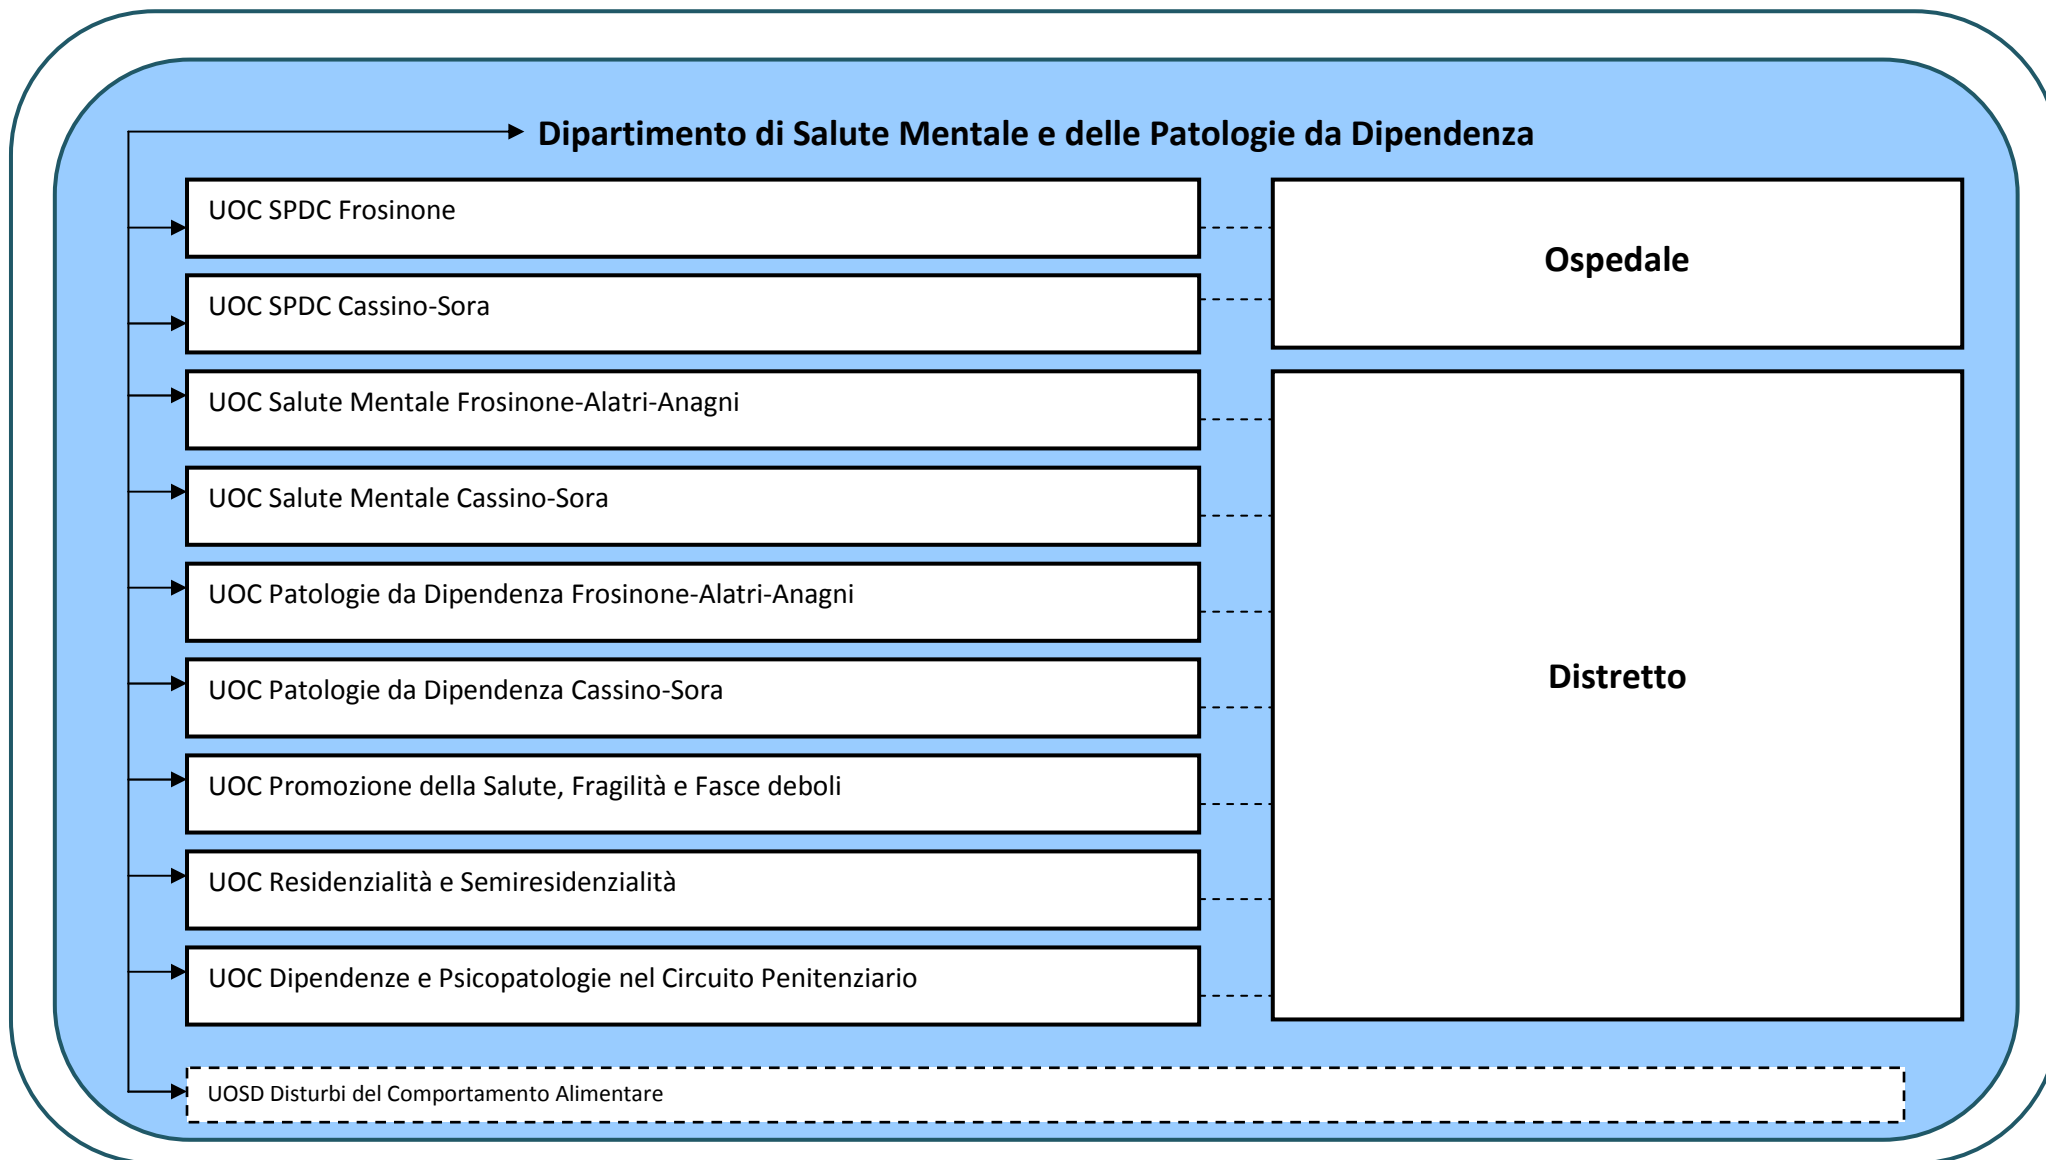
Dipartimento di Salute Mentale e delle Patologie da Dipendenza

UOC SPDC Frosinone

UOC SPDC Cassino-Sora

UOC Salute Mentale Frosinone-Alatri-Anagni

UOC Salute Mentale Cassino-Sora

UOC Patologie da Dipendenza Frosinone-Alatri-Anagni

UOC Patologie da Dipendenza Cassino-Sora

UOC Promozione della Salute, Fragilità e Fasce deboli

UOC Residenzialità e Semiresidenzialità

UOC Dipendenze e Psicopatologie nel Circuito Penitenziario

Ospedale

Distretto

UOSD Disturbi del Comportamento Alimentare